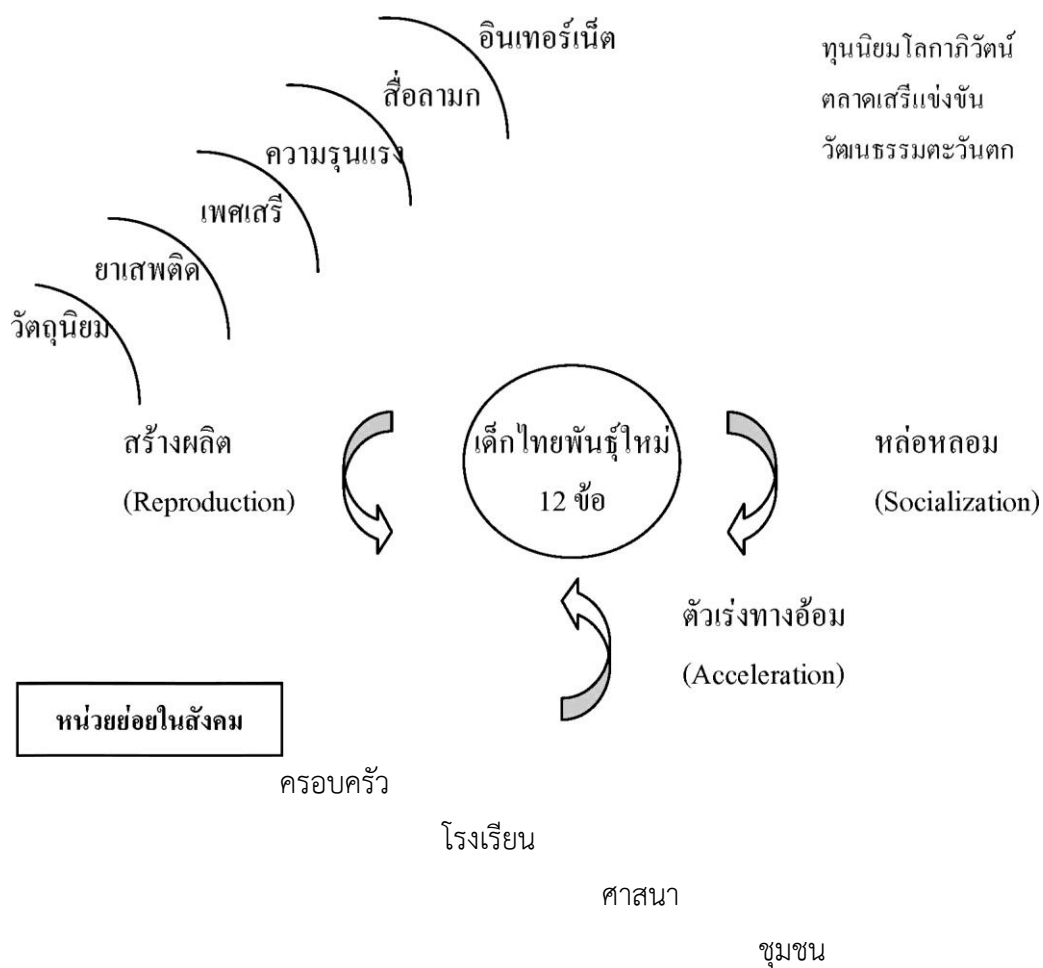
อินเทอร์เน็ต

สื่อลามก

ความรุนแรง

เพศเสรี

ยาเสพติด

วัตถุนิยม

ทุนนิยมโลกาภิวัตน์

ตลาดเสรีแข่งขัน

วัฒนธรรมตะวันตก

สร้างผลิต

(Reproduction)

เด็กไทยพันธุ์ใหม่

12 ข้อ

หล่อหลอม

(Socialization)

ตัวเร่งทางอ้อม

(Acceleration)

หน่วยย่อยในสังคม

ครอบครัว

โรงเรียน

ศาสนา

ชุมชน